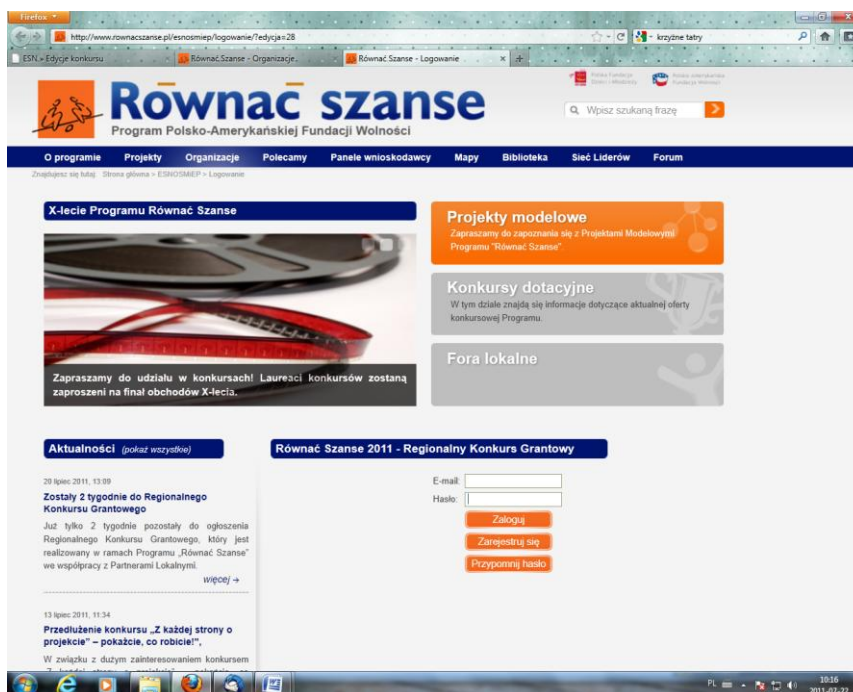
Firefox
http://www.rownacszanse.pl/esnosmiep/logowanie/?edycja=28
krzyżne tatry
ESN » Edycje konkursu
Równać Szanse - Organizacje...
Równać Szanse - Logowanie

Równać szanse
Program Polsko-Amerykańskiej Fundacji Wolności

Wpisz szukaną frazę

O programie | Projekty | Organizacje | Polecamy | Panele wnioskodawcy | Mapy | Biblioteka | Sieć Liderów | Forum

Znajdujesz się tutaj: Strona główna » ESNOSMIEP » Logowanie

X-lecie Programu Równać Szanse

Zapraszamy do udziału w konkursach! Laureaci konkursów zostaną zaproszeni na finał obchodów X-lecia.

Projekty modelowe
Zapraszamy do zapoznania się z Projektami Modelowymi Programu "Równać Szanse".

Konkursy dotacyjne
W tym dziale znajdą się informacje dotyczące aktualnej oferty konkursowej Programu.

Fora lokalne

Aktualności (pokaż wszystkie)

20 lipiec 2011, 13:09
Zostały 2 tygodnie do Regionalnego Konkursu Grantowego
Już tylko 2 tygodnie pozostały do ogłoszenia Regionalnego Konkursu Grantowego, który jest realizowany w ramach Programu „Równać Szanse" we współpracy z Partnerami Lokalnymi.
więcej →

13 lipiec 2011, 11:34
Przedłużenie konkursu „Z każdej strony o projekcie" – pokażcie, co robicie!",
W związku z dużym zainteresowaniem konkursem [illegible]

Równać Szanse 2011 - Regionalny Konkurs Grantowy

E-mail:
Hasło:
Zaloguj
Zarejestruj się
Przypomnij hasło

PL 10:16 2011-07-22